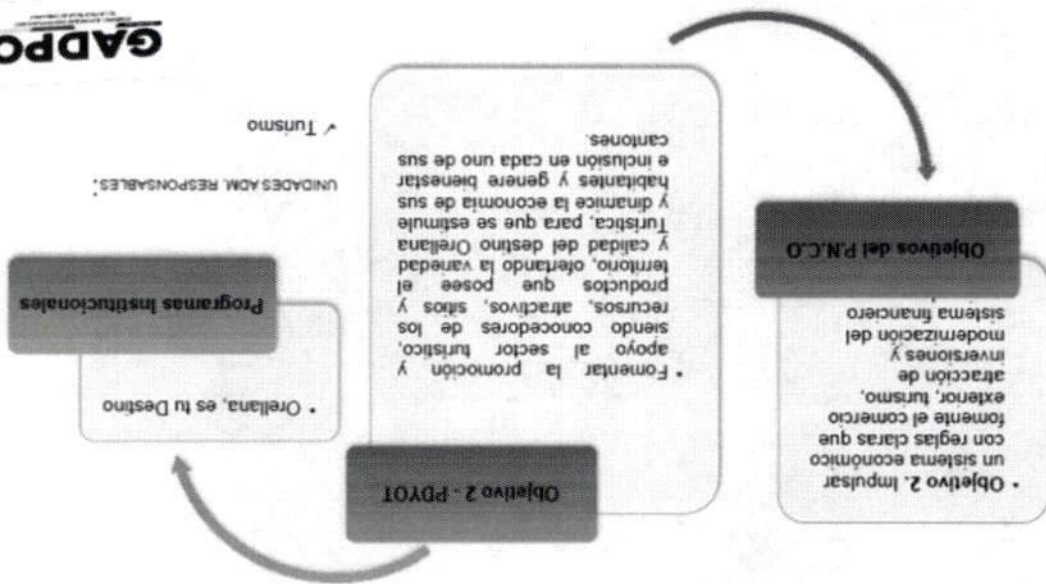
GADPO

Objetivos del P.N.C.O

• Objetivo 2. Impulsar un sistema económico con reglas claras que fomente el comercio exterior, turismo, atracción de inversiones y modernización del sistema financiero

Objetivo 2 - PDYOT

• Fomentar la promoción y apoyo al sector turístico, siendo conocedores de los recursos, atractivos, sitios y productos que posee el territorio, ofertando la variedad y calidad del destino Orellana Turística, para que se estimule y dinamice la economía de sus habitantes y genere bienestar e inclusión en cada uno de sus cantones.

Programas Institucionales

• Orellana, es tu Destino

UNIDADES ADM. RESPONSABLES:

✓ Turismo